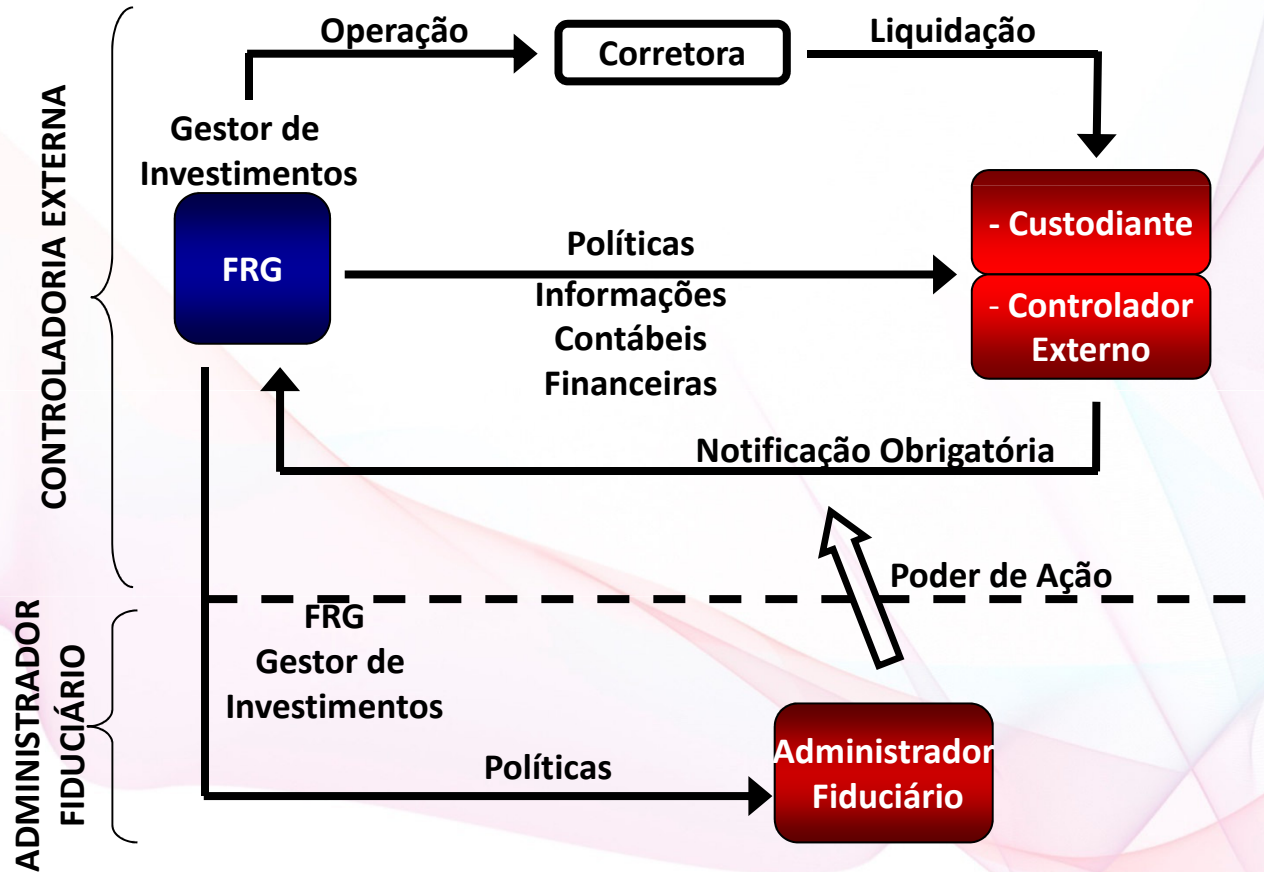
CONTROLADORIA EXTERNA

Operação

Corretora

Liquidação

Gestor de Investimentos

FRG

Políticas

Informações Contábeis Financeiras

- Custodiante

- Controlador Externo

Notificação Obrigatória

Poder de Ação

ADMINISTRADOR FIDUCIÁRIO

FRG Gestor de Investimentos

Políticas

Administrador Fiduciário